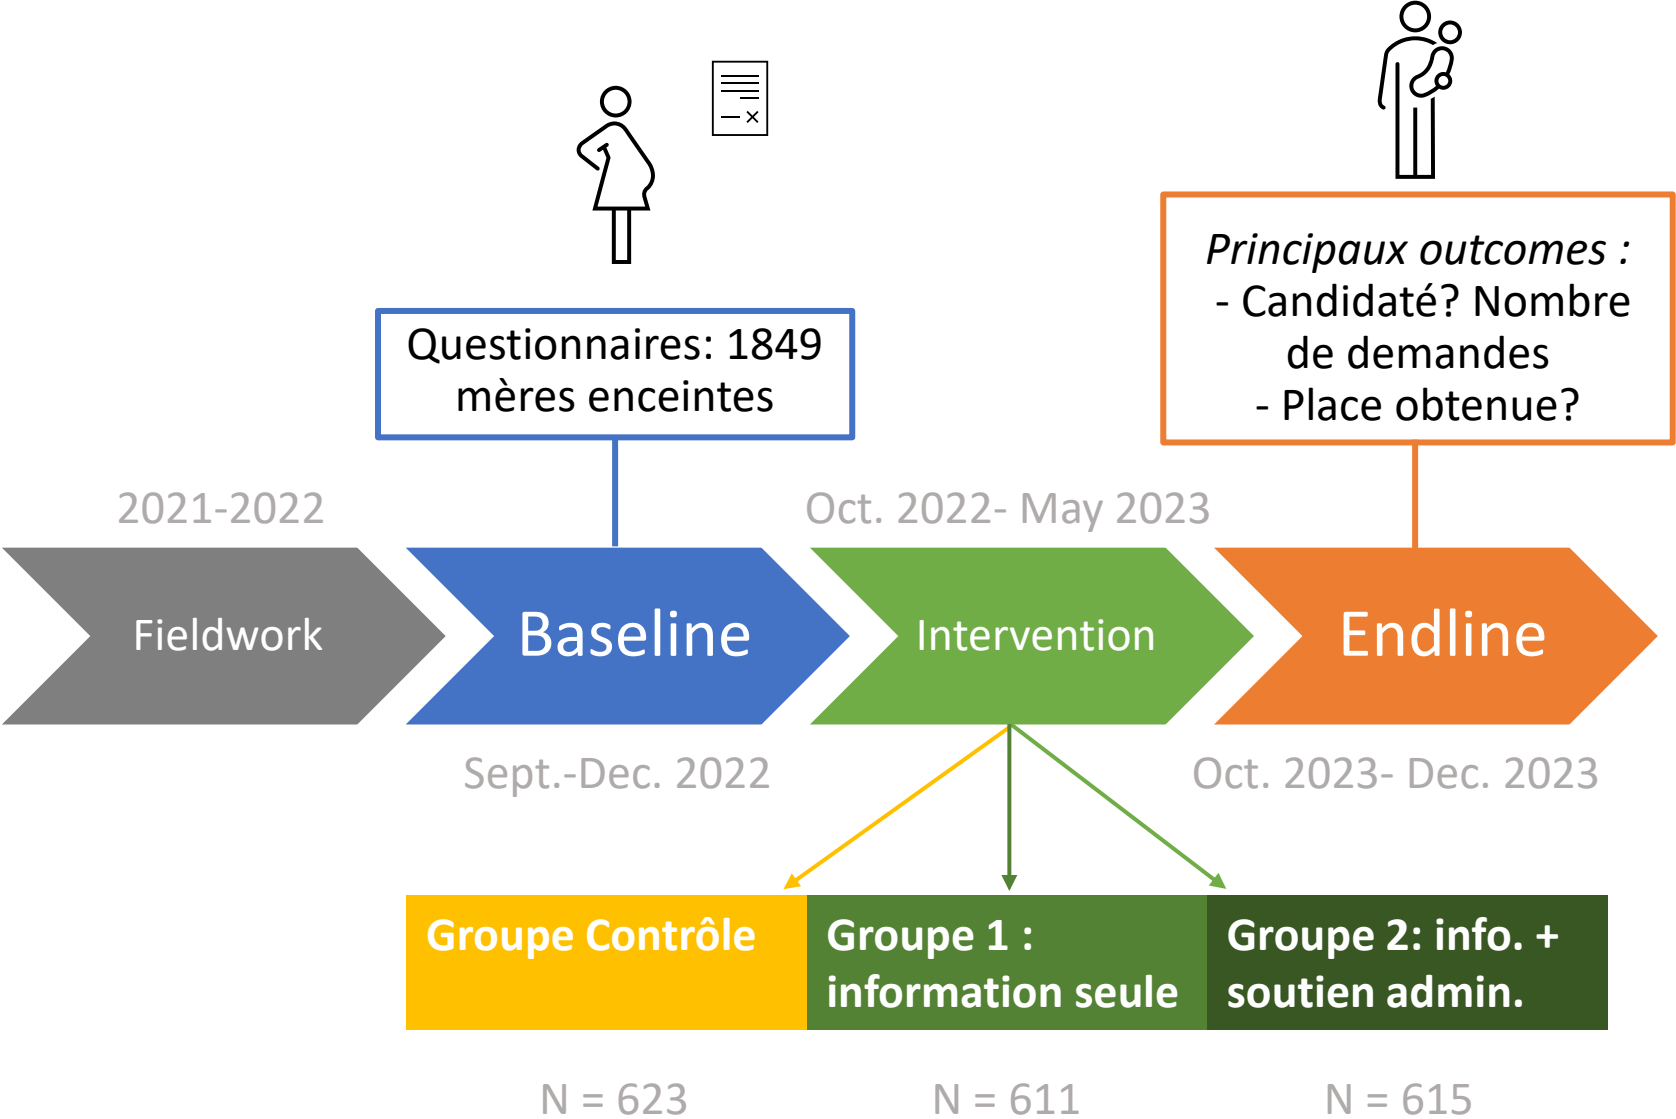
Principaux outcomes :
- Candidaté? Nombre de demandes
- Place obtenue?

Questionnaires: 1849 mères enceintes

2021-2022

Oct. 2022- May 2023

Fieldwork

Baseline

Intervention

Endline

Sept.-Dec. 2022

Oct. 2023- Dec. 2023

Groupe Contrôle

Groupe 1 : information seule

Groupe 2: info. + soutien admin.

N = 623

N = 611

N = 615